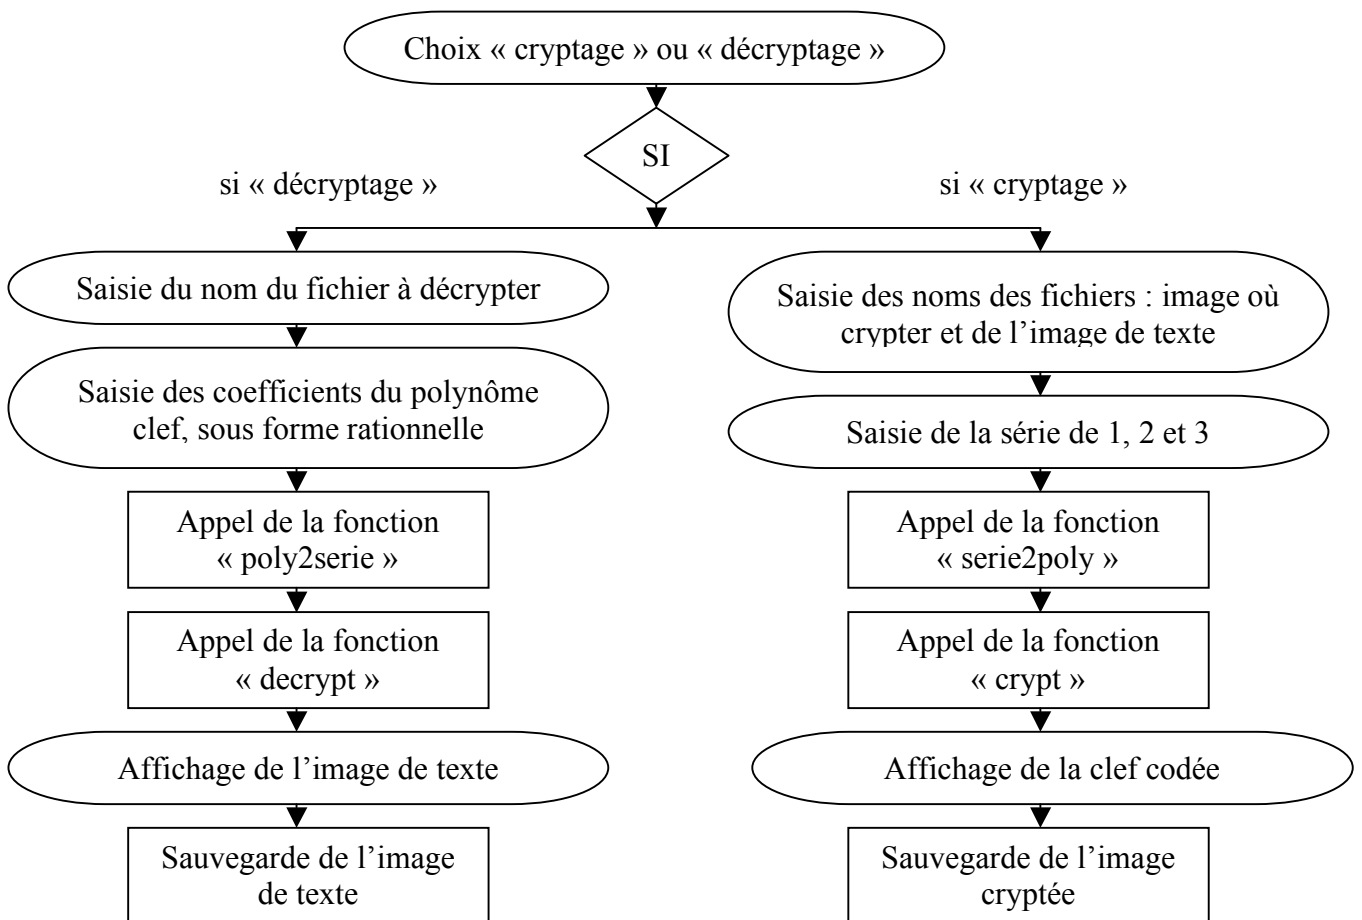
Choix « cryptage » ou « décryptage »

SI

si « décryptage »

si « cryptage »

Saisie du nom du fichier à décrypter

Saisie des coefficients du polynôme clef, sous forme rationnelle

Appel de la fonction « poly2serie »

Appel de la fonction « decrypt »

Affichage de l'image de texte

Sauvegarde de l'image de texte

Saisie des noms des fichiers : image où crypter et de l'image de texte

Saisie de la série de 1, 2 et 3

Appel de la fonction « serie2poly »

Appel de la fonction « crypt »

Affichage de la clef codée

Sauvegarde de l'image cryptée